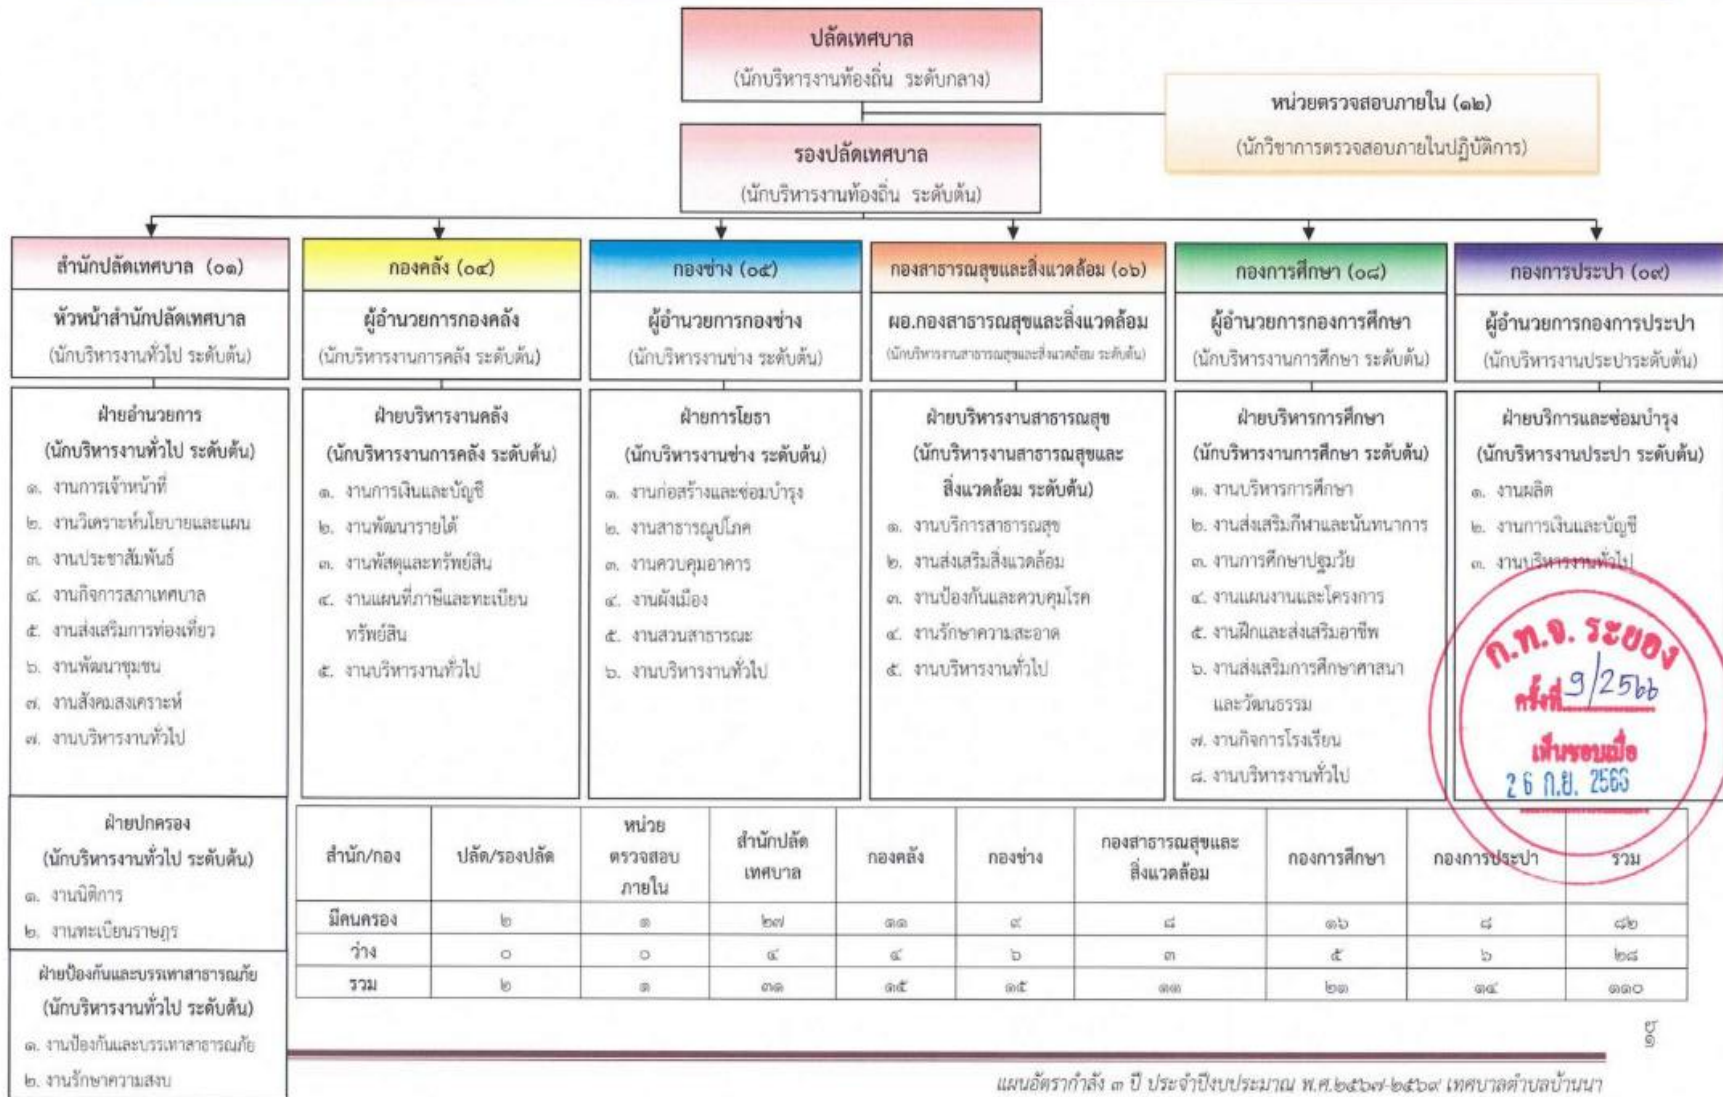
ปลัดเทศบาล
(นักบริหารงานท้องถิ่น ระดับกลาง)

หน่วยตรวจสอบภายใน (๑๒)
(นักวิชาการตรวจสอบภายในปฏิบัติการ)

รองปลัดเทศบาล
(นักบริหารงานท้องถิ่น ระดับต้น)

สำนักปลัดเทศบาล (๐๑)
หัวหน้าสำนักปลัดเทศบาล
(นักบริหารงานทั่วไป ระดับต้น)

ฝ่ายอำนวยการ
(นักบริหารงานทั่วไป ระดับต้น)
๑. งานการเจ้าหน้าที่
๒. งานวิเคราะห์นโยบายและแผน
๓. งานประชาสัมพันธ์
๔. งานกิจการสภาเทศบาล
๕. งานส่งเสริมการท่องเที่ยว
๖. งานพัฒนาชุมชน
๗. งานสังคมสงเคราะห์
๗. งานบริหารงานทั่วไป

ฝ่ายปกครอง
(นักบริหารงานทั่วไป ระดับต้น)
๑. งานนิติการ
๒. งานทะเบียนราษฎร

ฝ่ายป้องกันและบรรเทาสาธารณภัย
(นักบริหารงานทั่วไป ระดับต้น)
๑. งานป้องกันและบรรเทาสาธารณภัย
๒. งานรักษาความสงบ

กองคลัง (๐๔)
ผู้อำนวยการกองคลัง
(นักบริหารงานการคลัง ระดับต้น)

ฝ่ายบริหารงานคลัง
(นักบริหารงานการคลัง ระดับต้น)
๑. งานการเงินและบัญชี
๒. งานพัฒนารายได้
๓. งานพัสดุและทรัพย์สิน
๔. งานแผนที่ภาษีและทะเบียนทรัพย์สิน
๕. งานบริหารงานทั่วไป

กองช่าง (๐๕)
ผู้อำนวยการกองช่าง
(นักบริหารงานช่าง ระดับต้น)

ฝ่ายการโยธา
(นักบริหารงานช่าง ระดับต้น)
๑. งานก่อสร้างและซ่อมบำรุง
๒. งานสาธารณูปโภค
๓. งานควบคุมอาคาร
๔. งานผังเมือง
๕. งานสวนสาธารณะ
๖. งานบริหารงานทั่วไป

กองสาธารณสุขและสิ่งแวดล้อม (๐๖)
ผอ.กองสาธารณสุขและสิ่งแวดล้อม
(นักบริหารงานสาธารณสุขและสิ่งแวดล้อม ระดับต้น)

ฝ่ายบริหารงานสาธารณสุข
(นักบริหารงานสาธารณสุขและสิ่งแวดล้อม ระดับต้น)
๑. งานบริการสาธารณสุข
๒. งานส่งเสริมสิ่งแวดล้อม
๓. งานป้องกันและควบคุมโรค
๔. งานรักษาความสะอาด
๕. งานบริหารงานทั่วไป

กองการศึกษา (๐๘)
ผู้อำนวยการกองการศึกษา
(นักบริหารงานการศึกษา ระดับต้น)

ฝ่ายบริหารการศึกษา
(นักบริหารงานการศึกษา ระดับต้น)
๑. งานบริหารการศึกษา
๒. งานส่งเสริมกีฬาและนันทนาการ
๓. งานการศึกษาปฐมวัย
๔. งานแผนงานและโครงการ
๕. งานฝึกและส่งเสริมอาชีพ
๖. งานส่งเสริมการศึกษาศาสนาและวัฒนธรรม
๗. งานกิจการโรงเรียน
๘. งานบริหารงานทั่วไป

กองการประปา (๐๙)
ผู้อำนวยการกองการประปา
(นักบริหารงานประปาระดับต้น)

ฝ่ายบริการและซ่อมบำรุง
(นักบริหารงานประปา ระดับต้น)
๑. งานผลิต
๒. งานการเงินและบัญชี
๓. งานบริหารงานทั่วไป

ก.ท.จ. ระยอง
ครั้งที่ 9/2566
เห็นชอบเมื่อ
26 ก.ย. 2566

| สำนัก/กอง | ปลัด/รองปลัด | หน่วยตรวจสอบภายใน | สำนักปลัดเทศบาล | กองคลัง | กองช่าง | กองสาธารณสุขและสิ่งแวดล้อม | กองการศึกษา | กองการประปา | รวม |
|---|---|---|---|---|---|---|---|---|---|
| มีคนครอง | ๒ | ๑ | ๒๗ | ๑๑ | ๙ | ๘ | ๑๖ | ๘ | ๘๒ |
| ว่าง | ๐ | ๐ | ๔ | ๔ | ๖ | ๓ | ๕ | ๖ | ๒๘ |
| รวม | ๒ | ๑ | ๓๑ | ๑๕ | ๑๕ | ๑๑ | ๒๑ | ๑๔ | ๑๑๐ |

๕๑

แผนอัตรากำลัง ๓ ปี ประจำปีงบประมาณ พ.ศ.๒๕๖๗-๒๕๖๙ เทศบาลตำบลบ้านนา